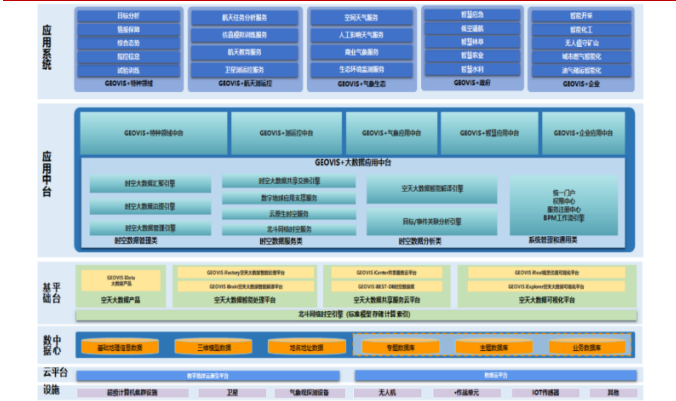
应用系统

目标分析
精准保障
综合态势
指控信息
训练演练
GEOVIS+特种领域

航天任务分析服务
仿真模拟训练服务
航天教育服务
卫星运控服务
GEOVIS+航天测运控

空间天气服务
人工影响天气服务
商业气象服务
生态环境监测服务
GEOVIS+气象生态

智慧应急
疫情通报
智慧防疫
智慧安全
智慧水利
GEOVIS+政府

智能开采
智能化工
无人值守矿山
城市燃气智能化
油气储运智能化
GEOVIS+企业

应用中台

GEOVIS+特种领域中台
GEOVIS+测运控中台
GEOVIS+气象应用中台
GEOVIS+智慧应用中台
GEOVIS+企业应用中台

GEOVIS+大数据应用中台

时空大数据汇聚引擎
时空大数据治理引擎
时空大数据管理引擎
时空数据管理类

时空大数据共享交换引擎
数字地球底图服务
云原生时空服务
北斗网格时空服务
时空数据服务类

实天大数据智能解译引擎
目标/事件关联分析引擎
时空数据分析类

统一门户
权限中心
数据注册中心
BPM工作流引擎
系统管理和通用类

基础平台

GEOVIS iData 大数据产品
实天大数据产品

GEOVIS iFactory 实天大数据智能处理平台
GEOVIS iBrain 实天大数据智能分析平台
实天大数据智能处理平台

GEOVIS iCenter 时空服务云平台
GEOVIS iBEST-DB 时空数据库
实天大数据共享服务云平台

GEOVIS iBoot 实天大数据可视化平台
GEOVIS iExplorer 时空大数据可视化平台
实天大数据可视化平台

北斗网格时空引擎（标准模型/存储/计算/索引）

数据中心

基础地理信息数据
三维模型数据
地名地址数据
专题数据库
主题数据库
业务数据库

云平台

数字政府云数字平台
数据云平台

设施

超级计算机集群设备
卫星
气象观测设备
无人机
+作战单元
IOT终端类
其他